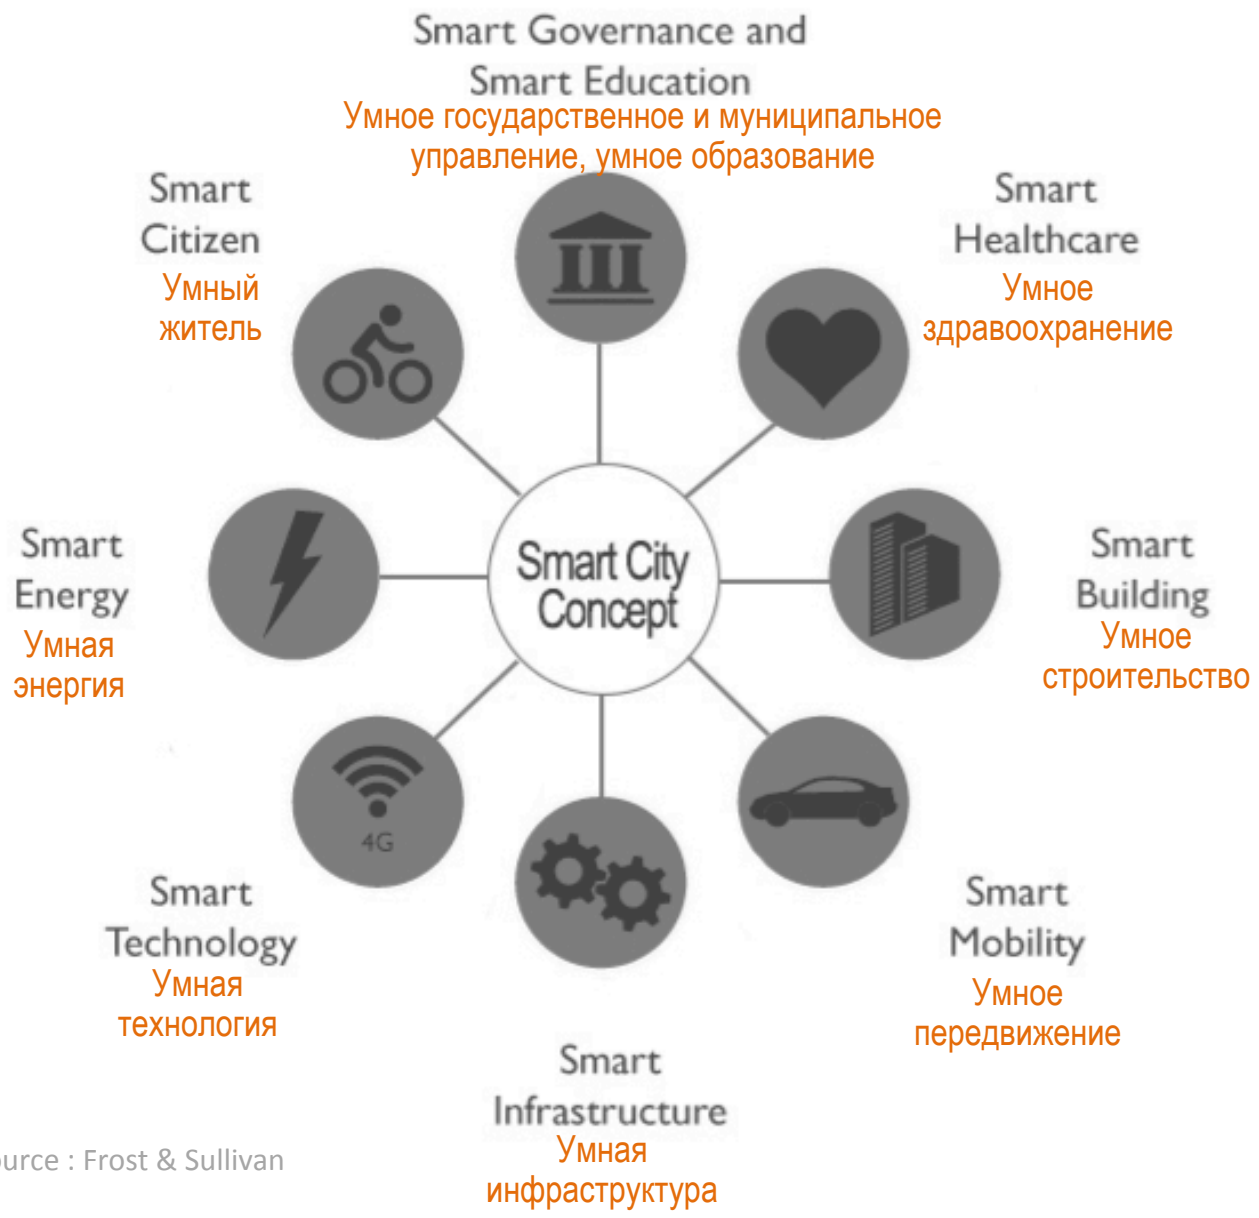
Smart Governance and Smart Education
Умное государственное и муниципальное управление, умное образование

Smart Citizen
Умный житель

Smart Healthcare
Умное здравоохранение

Smart Energy
Умная энергия

Smart City Concept

Smart Building
Умное строительство

4G

Smart Technology
Умная технология

Smart Mobility
Умное передвижение

Smart Infrastructure
Умная инфраструктура

urce : Frost & Sullivan